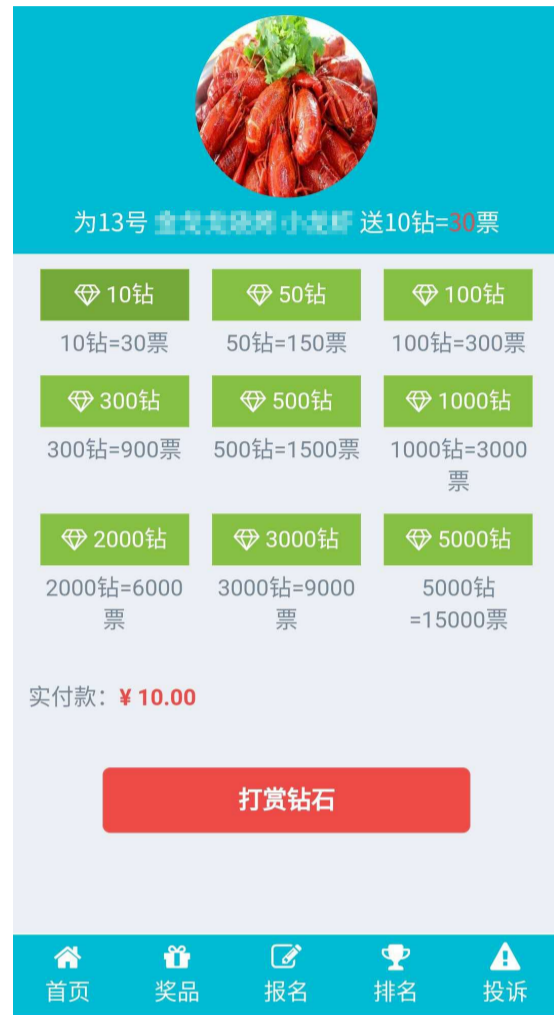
为13号 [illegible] 送10钻=30票

10钻
10钻=30票

50钻
50钻=150票

100钻
100钻=300票

300钻
300钻=900票

500钻
500钻=1500票

1000钻
1000钻=3000票

2000钻
2000钻=6000票

3000钻
3000钻=9000票

5000钻
5000钻=15000票

实付款：￥10.00

打赏钻石

首页 奖品 报名 排名 投诉